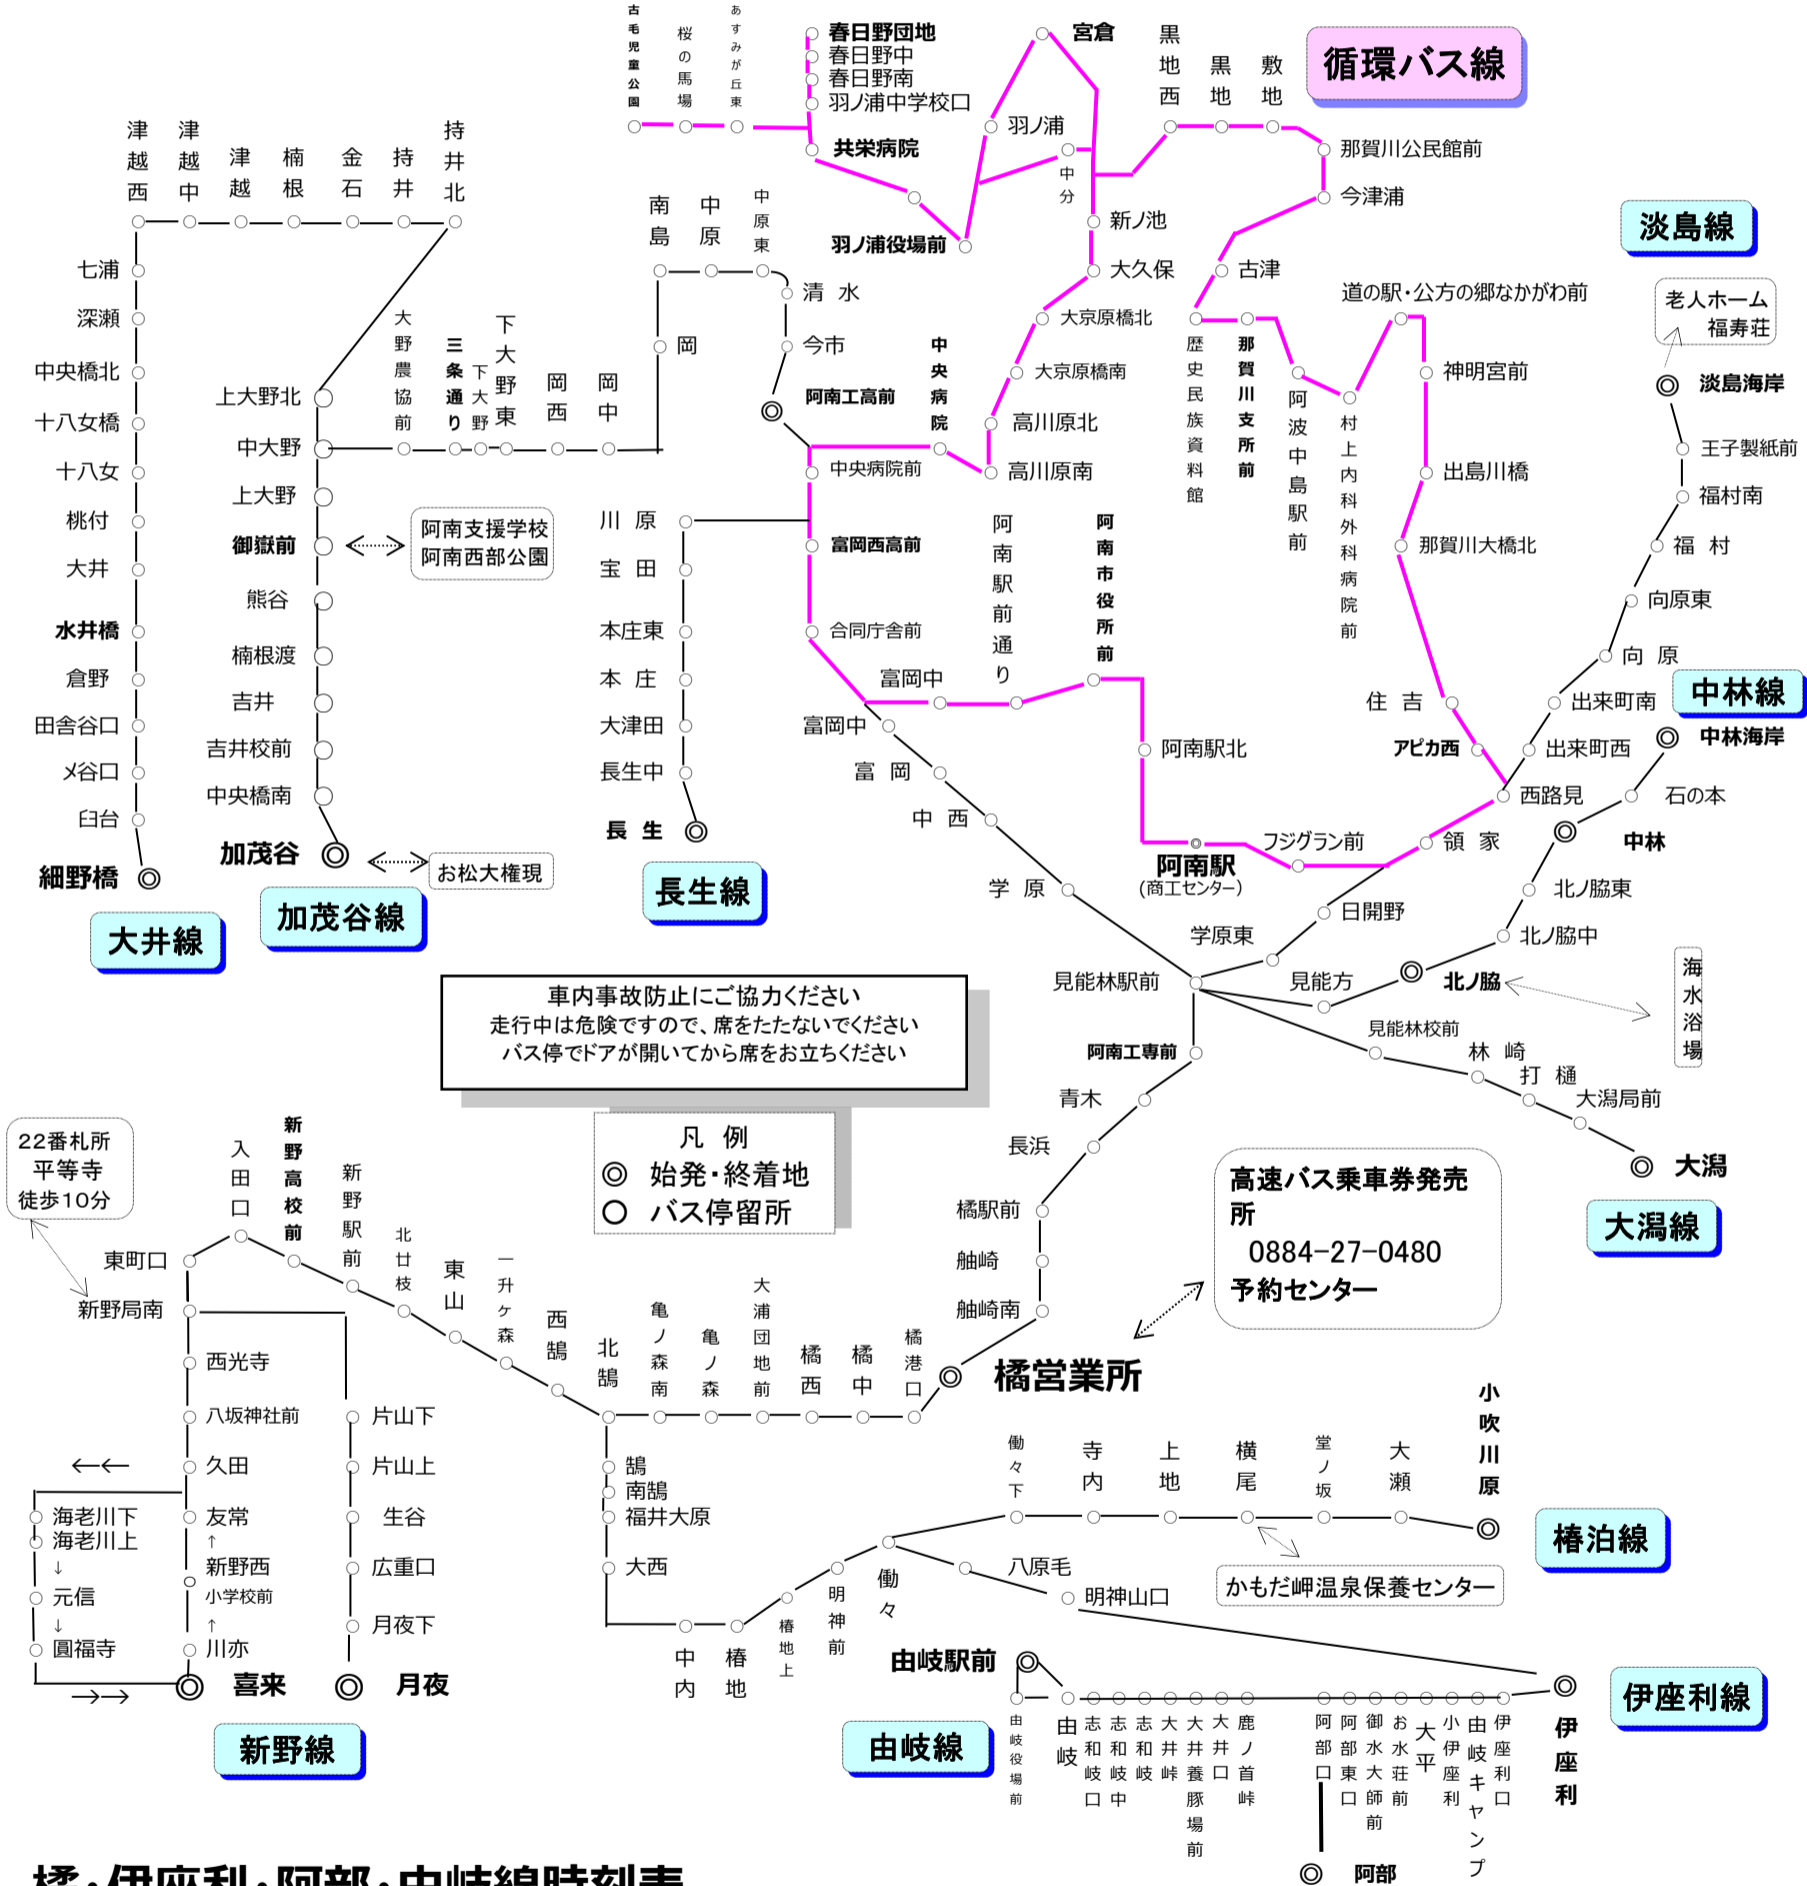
古毛児童公園 桜の馬場 あすみが丘東

春日野団地
春日野中
春日野南
羽ノ浦中学校口
共栄病院
羽ノ浦役場前

宮倉
羽ノ浦
中分
新ノ池
大久保
大京原橋北
大京原橋南
高川原北
高川原南

黒地西 黒地 敷地
那賀川公民館前
今津浦
古津

循環バス線

淡島線

老人ホーム 福寿荘
淡島海岸
王子製紙前
福村南
福村
向原東
向原
出来町南
出来町西
西路見
中林線
中林海岸
石の本
中林

道の駅・公方の郷なかがわ前
歴史民族資料館
那賀川支所前
阿波中島駅前
村上内科外科病院前
神明宮前
出島川橋
那賀川大橋北
住吉
アピカ西
領家
フジグラン前
阿南駅
(商工センター)
阿南駅北
阿南市役所前
阿南駅前通り

津越西 津越中 津越 楠根 金石 持井 持井北
七浦
深瀬
中央橋北
十八女橋
十八女
桃付
大井
水井橋
倉野
田舎谷口
メ谷口
臼台
細野橋
大井線

上大野北
中大野
上大野
御嶽前
熊谷
楠根渡
吉井
吉井校前
中央橋南
加茂谷
加茂谷線
阿南支援学校
阿南西部公園
お松大権現

大野農協前 三条通り 下大野 下大野東 岡西 岡中
南島 中原 中原東
清水
岡
今市
阿南工高前
中央病院
中央病院前
富岡西高前
合同庁舎前
富岡中
富岡中
富岡
中西
学原
学原東
日開野
見能林駅前
見能方
北ノ脇
北ノ脇中
北ノ脇東
見能林校前
林崎
打樋
大潟局前
大潟
大潟線
海水浴場
阿南工専前
青木
長浜
橘駅前
舳崎
舳崎南
橘営業所

川原
宝田
本庄東
本庄
大津田
長生中
長生
長生線

車内事故防止にご協力ください
走行中は危険ですので、席をたたないでください
バス停でドアが開いてから席をお立ちください

凡例
◎ 始発・終着地
○ バス停留所

高速バス乗車券発売所
0884-27-0480
予約センター

22番札所
平等寺
徒歩10分

入田口 新野高校前 新野駅前 北廿枝 東山 一升ケ森 西鵠 北鵠 亀ノ森南 亀ノ森 大浦団地前 橘西 橘中 橘港口
東町口
新野局前
西光寺
八坂神社前
久田
友常
新野西小学校前
川亦
喜来
片山下
片山上
生谷
広重口
月夜下
月夜
海老川下
海老川上
元信
圓福寺
新野線

鵠
南鵠
福井大原
大西
中内 椿地 椿地上 明神前 働々
働々下 寺内 上地 横尾 堂ノ坂 大瀬 小吹川原
椿泊線
八原毛
明神山口
かもだ岬温泉保養センター
由岐駅前
由岐線
由岐役場前 由岐 志和岐口 志和岐中 志和岐 大井峠 大井養豚場前 大井口 鹿ノ首峠 阿部口 阿部東口 御水大師前 お水荘前 大平 小伊座利 由岐キャンプ 伊座利口
伊座利
伊座利線
阿部

橘・伊座利・阿部・由岐線時刻表